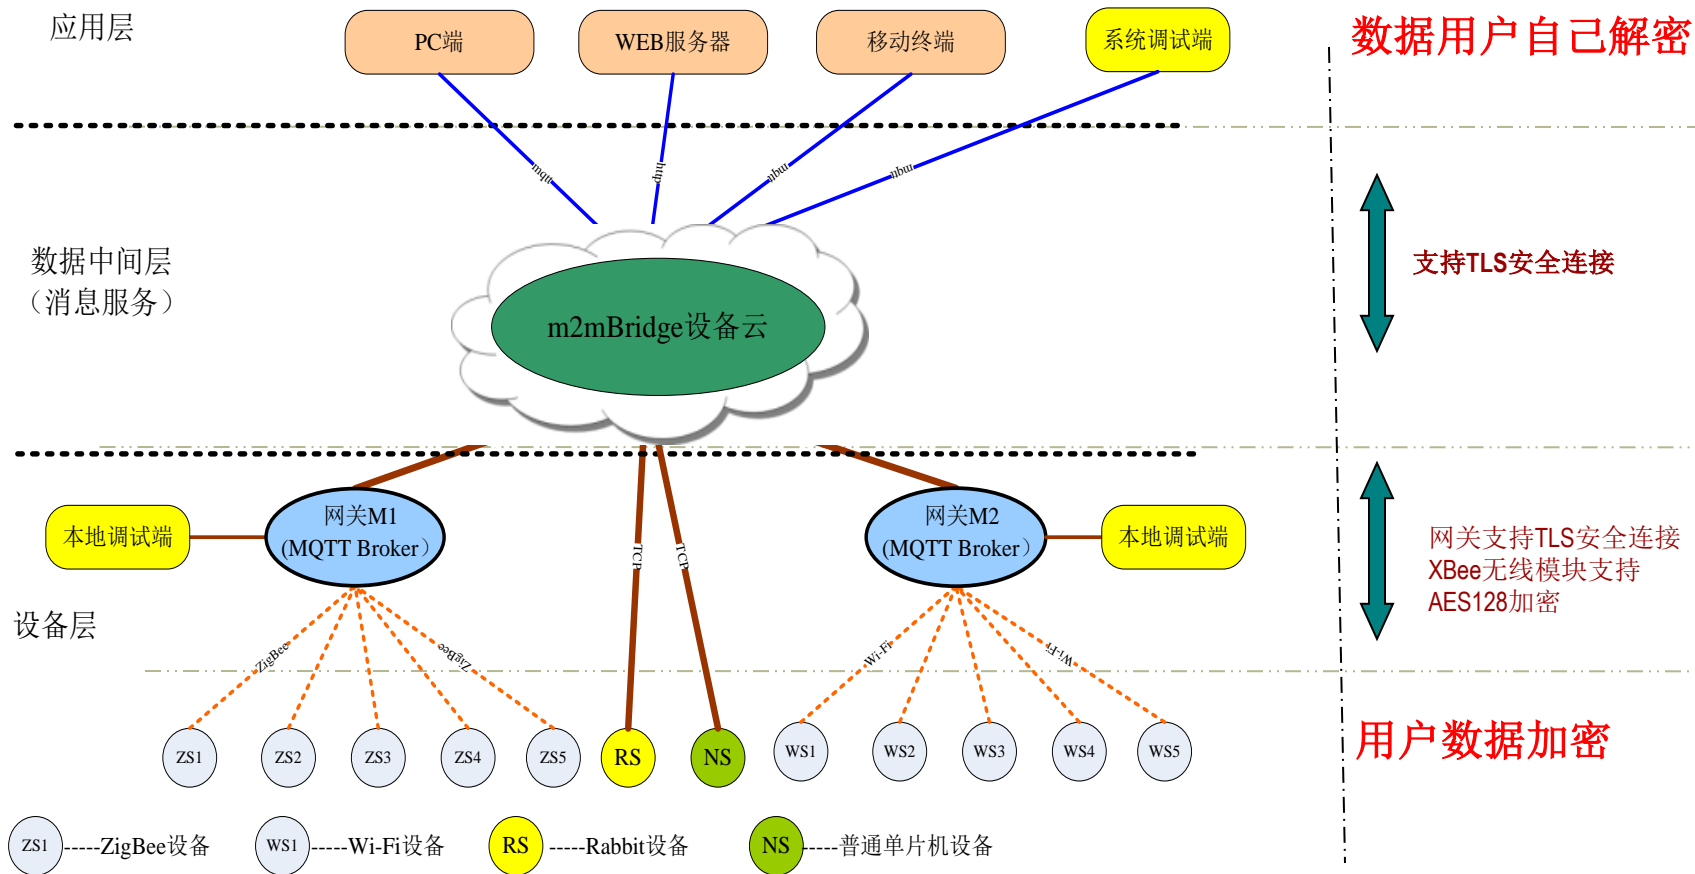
应用层

PC端

WEB服务器

移动终端

系统调试端

数据用户自己解密

mqtt

http

mqtt

mqtt

数据中间层
（消息服务）

m2mBridge设备云

支持TLS安全连接

本地调试端

网关M1
(MQTT Broker）

TCP

TCP

网关M2
(MQTT Broker）

本地调试端

网关支持TLS安全连接
XBee无线模块支持
AES128加密

设备层

ZigBee

ZigBee

Wi-Fi

Wi-Fi

ZS1

ZS2

ZS3

ZS4

ZS5

RS

NS

WS1

WS2

WS3

WS4

WS5

用户数据加密

ZS1 -----ZigBee设备

WS1 -----Wi-Fi设备

RS -----Rabbit设备

NS -----普通单片机设备